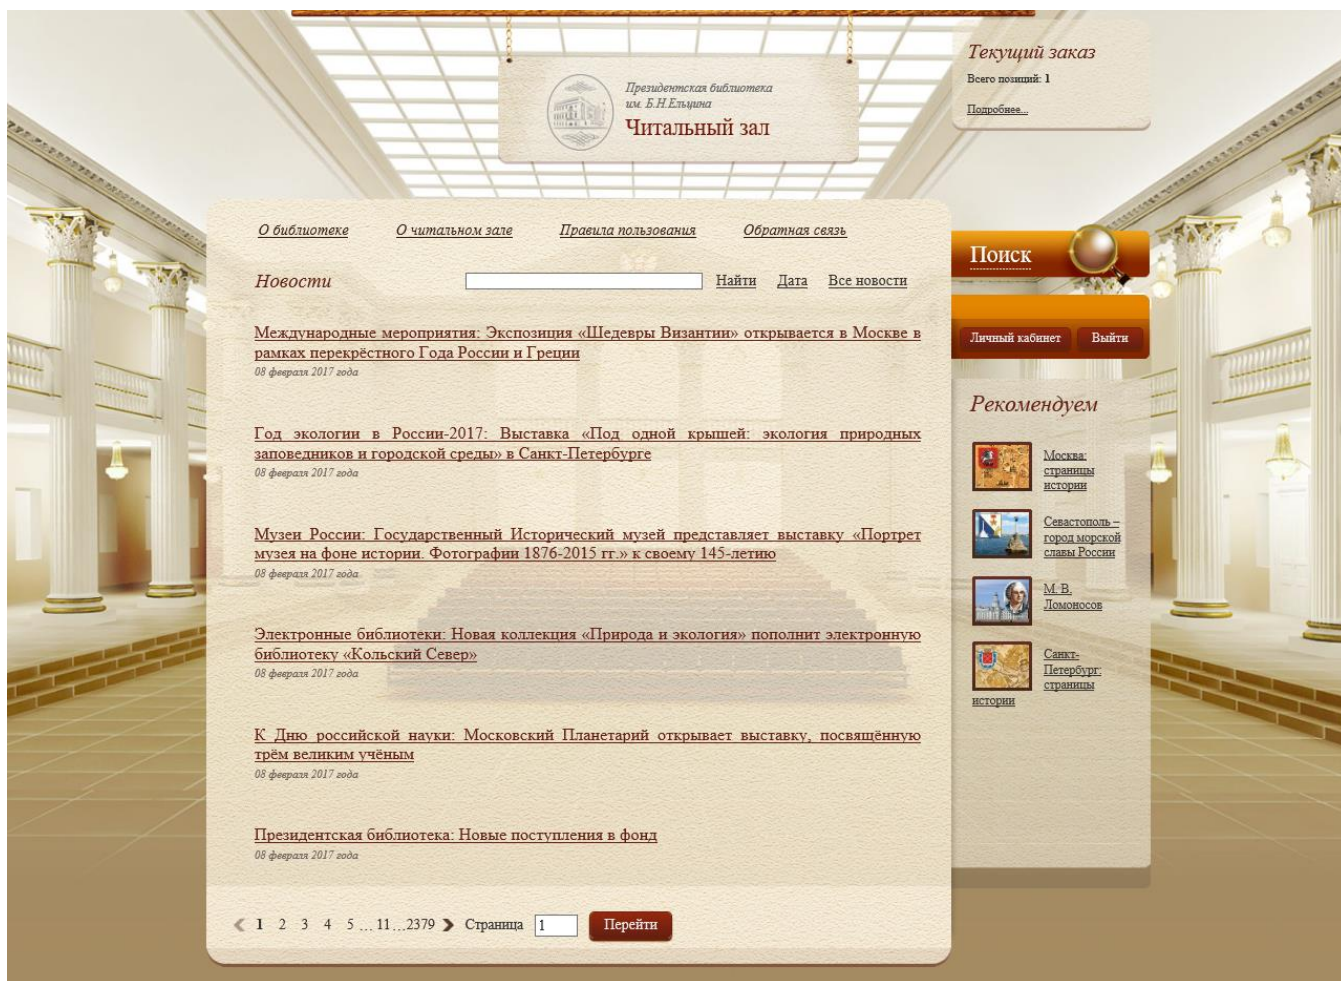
Президентская библиотека им. Б.Н.Ельцина
Читальный зал

Текущий заказ
Всего позиций: 1
Подробнее...

О библиотеке О читальном зале Правила пользования Обратная связь

Поиск

Личный кабинет Выйти

Новости

Найти Дата Все новости

Международные мероприятия: Экспозиция «Шедевры Византии» открывается в Москве в рамках перекрёстного Года России и Греции
08 февраля 2017 года

Год экологии в России-2017: Выставка «Под одной крышей: экология природных заповедников и городской среды» в Санкт-Петербурге
08 февраля 2017 года

Музеи России: Государственный Исторический музей представляет выставку «Портрет музея на фоне истории. Фотографии 1876-2015 гг.» к своему 145-летию
08 февраля 2017 года

Электронные библиотеки: Новая коллекция «Природа и экология» пополнит электронную библиотеку «Кольский Север»
08 февраля 2017 года

К Дню российской науки: Московский Планетарий открывает выставку, посвящённую трём великим учёным
08 февраля 2017 года

Президентская библиотека: Новые поступления в фонд
08 февраля 2017 года

1 2 3 4 5 ... 11 ... 2379 Страница 1 Перейти

Рекомендуем

Москва: страницы истории

Севастополь – город морской славы России

М. В. Ломоносов

Санкт-Петербург: страницы истории